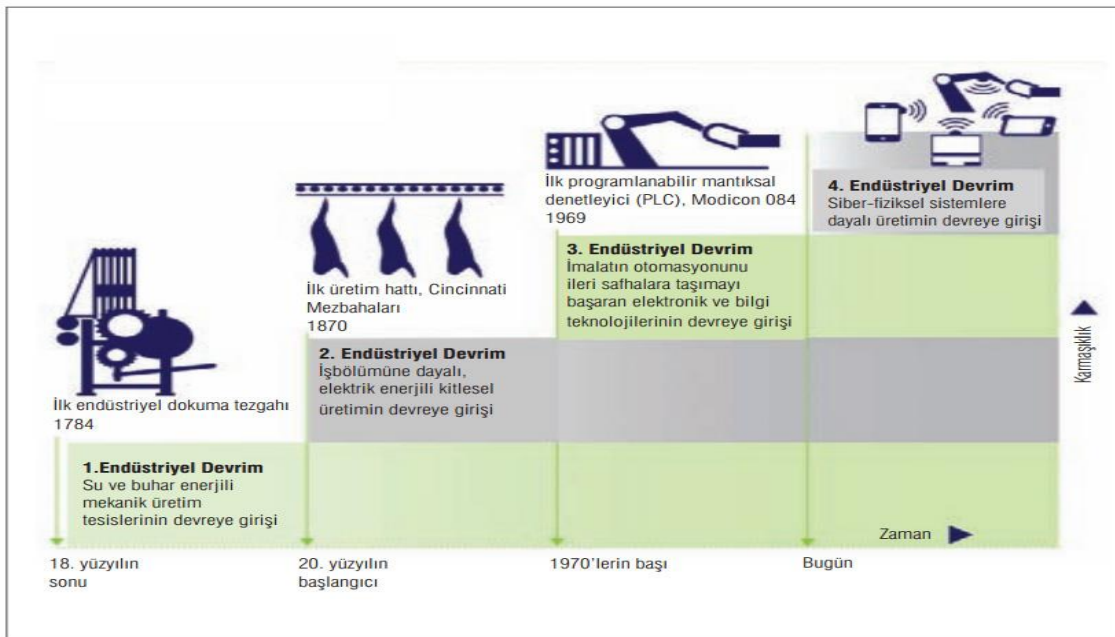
İlk programlanabilir mantıksal denetleyici (PLC), Modicon 084
1969

4. Endüstriyel Devrim
Siber-fiziksel sistemlere dayalı üretimin devreye girişi

İlk üretim hattı, Cincinnati Mezbahaları
1870

3. Endüstriyel Devrim
İmalatın otomasyonunu ileri safhalara taşımayı başaran elektronik ve bilgi teknolojilerinin devreye girişi

Karmaşıklık

2. Endüstriyel Devrim
İşbölümüne dayalı, elektrik enerjili kitlesel üretimin devreye girişi

İlk endüstriyel dokuma tezgahı
1784

1.Endüstriyel Devrim
Su ve buhar enerjili mekanik üretim tesislerinin devreye girişi

Zaman

18. yüzyılın sonu

20. yüzyılın başlangıcı

1970'lerin başı

Bugün